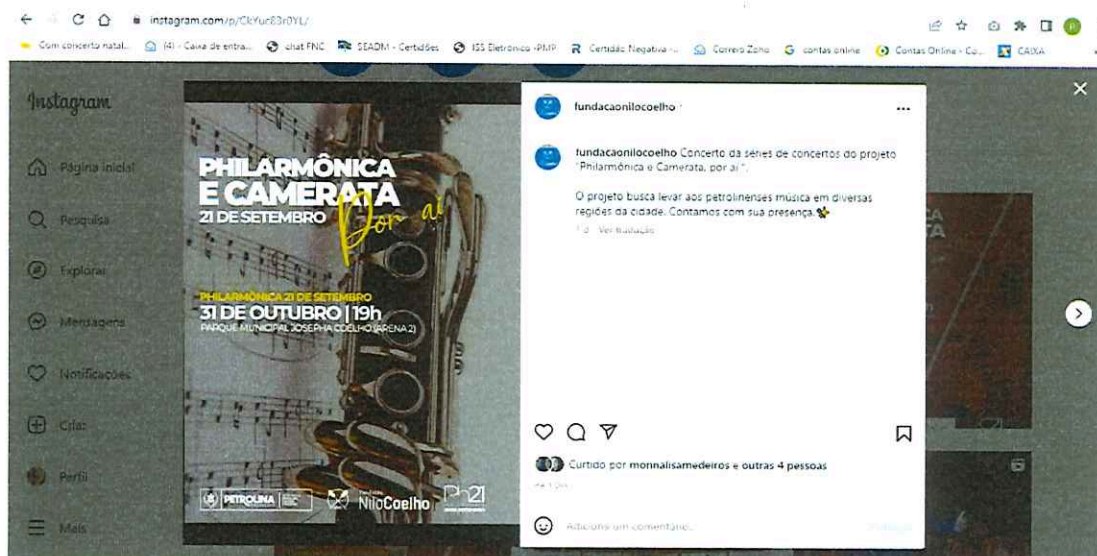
instagram.com/p/CkYuc83r0YL/

Com concerto natal... (4) - Caixa de entra... chat FNC SEADM - Certidões ISS Eletrônico -PMP Certidão Negativa -... Correio Zoho contas online Contas Online - Co... CAIXA

Instagram

Página inicial

Pesquisa

Explorar

Mensagens

Notificações

Criar

Perfil

Mais

PHILARMÔNICA E CAMERATA
21 DE SETEMBRO
Por aí

PHILARMÔNICA 21 DE SETEMBRO
31 DE OUTUBRO | 19h
PARQUE MUNICIPAL JOSEPHA COELHO (ARENA 2)

PETROLINA NiloCoelho 21

fundacaonilocoelho

fundacaonilocoelho Concerto da séries de concertos do projeto "Philarmônica e Camerata, por aí ".

O projeto busca levar aos petrolinenses música em diversas regiões da cidade. Contamos com sua presença.

1 d Ver tradução

Curtido por monnalisamedeiros e outras 4 pessoas

Há 1 dia

Adicione um comentário...

Publicar